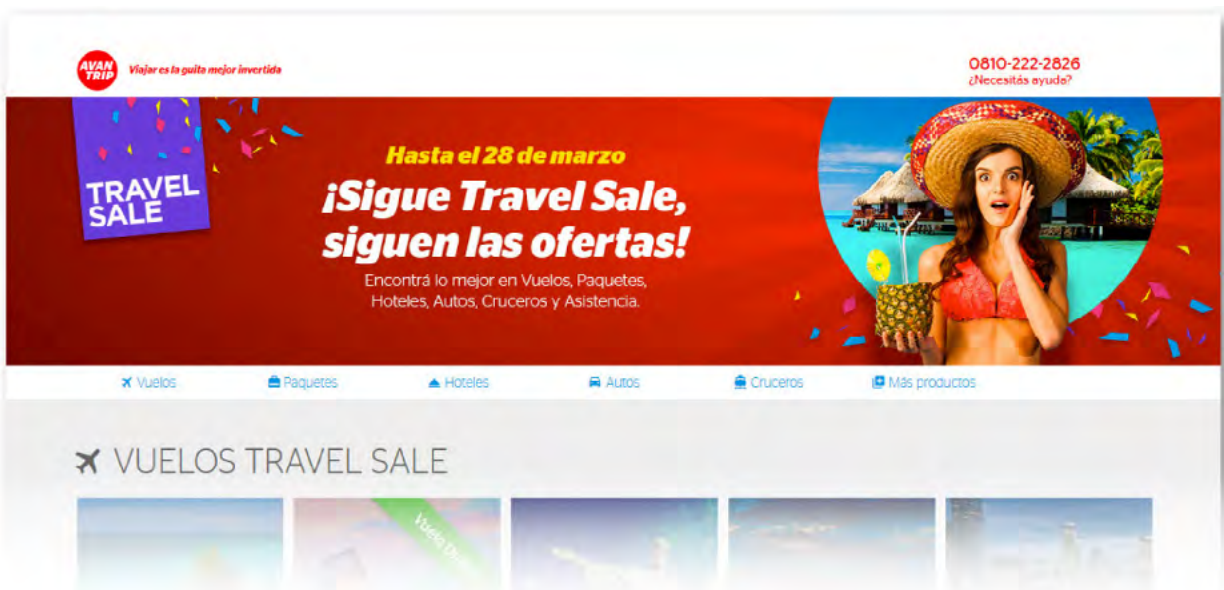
AVAN TRIP Viajar es la guita mejor invertida

0810-222-2826
¿Necesitás ayuda?

TRAVEL SALE

Hasta el 28 de marzo
¡Sigue Travel Sale, siguen las ofertas!
Encontrá lo mejor en Vuelos, Paquetes, Hoteles, Autos, Cruceros y Asistencia.

Vuelos Paquetes Hoteles Autos Cruceros Más productos

VUELOS TRAVEL SALE

Vuelo D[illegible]